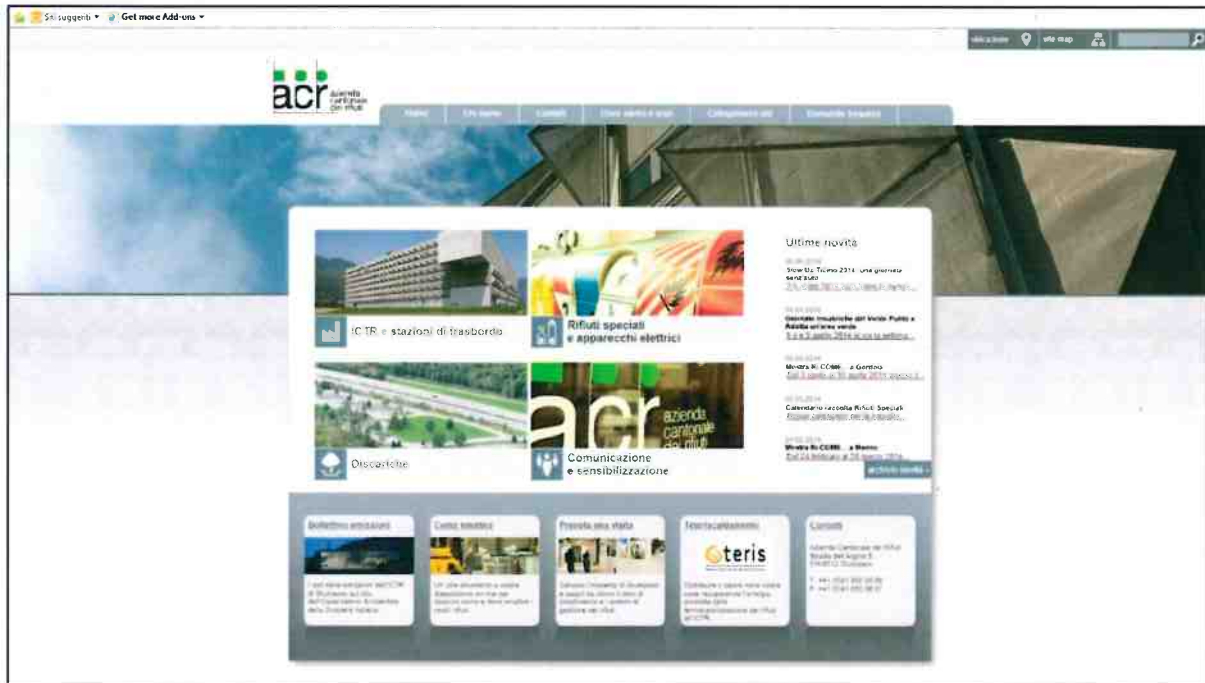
Siti suggeriti ▾ Get more Add-ons ▾

ubicazione site map

acr azienda cantonale dei rifiuti

Home Chi siamo Contatti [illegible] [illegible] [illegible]

ICTR e stazioni di trasbordo

Rifiuti speciali e apparecchi elettrici

Discariche

acr azienda cantonale dei rifiuti

Comunicazione e sensibilizzazione

Ultime novità

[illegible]
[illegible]

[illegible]
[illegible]

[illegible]
Mostra Ri-CORRI... a Gordola
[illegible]

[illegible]
Calendario raccolta Rifiuti Speciali
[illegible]

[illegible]
Mostra Ri-CORRI... a Mezzo
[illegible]

archivio novità »

Bollettino emissioni
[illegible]

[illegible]
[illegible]

Prenota una visita
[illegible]

Teleriscaldamento
teris
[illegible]

Contatti
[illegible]